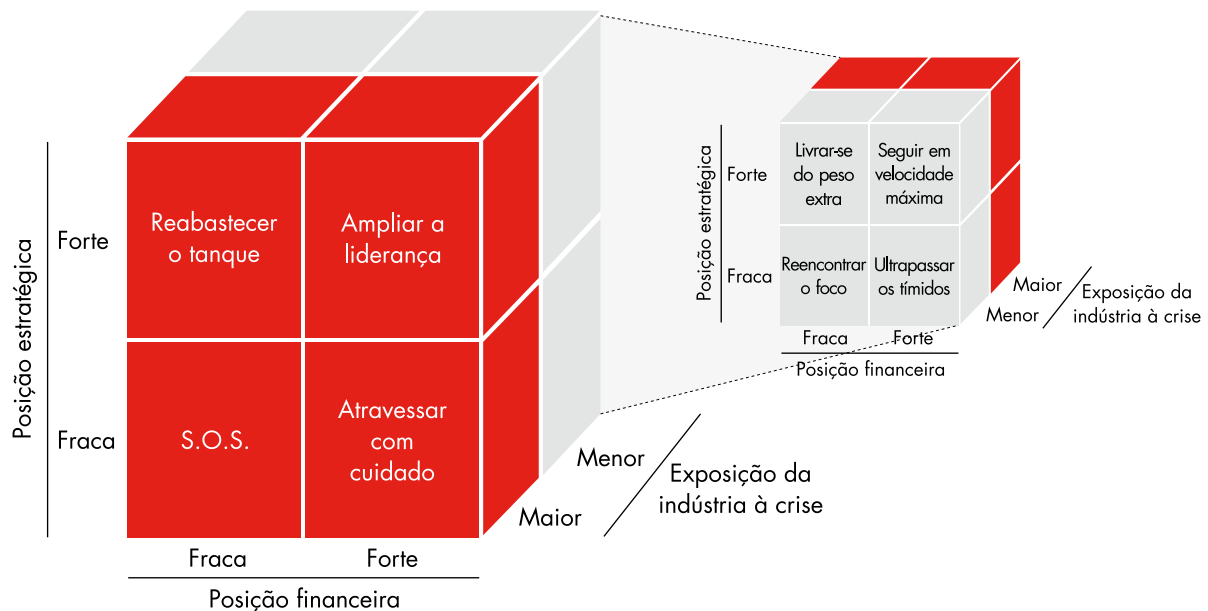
Posição estratégica

Forte

Fraca

Reabastecer o tanque

Ampliar a liderança

S.O.S.

Atravessar com cuidado

Fraca

Forte

Posição financeira

Menor

Maior

Exposição da indústria à crise

Posição estratégica

Forte

Fraca

Livrar-se do peso extra

Seguir em velocidade máxima

Reencontrar o foco

Ultrapassar os tímidos

Fraca

Forte

Posição financeira

Maior

Menor

Exposição da indústria à crise